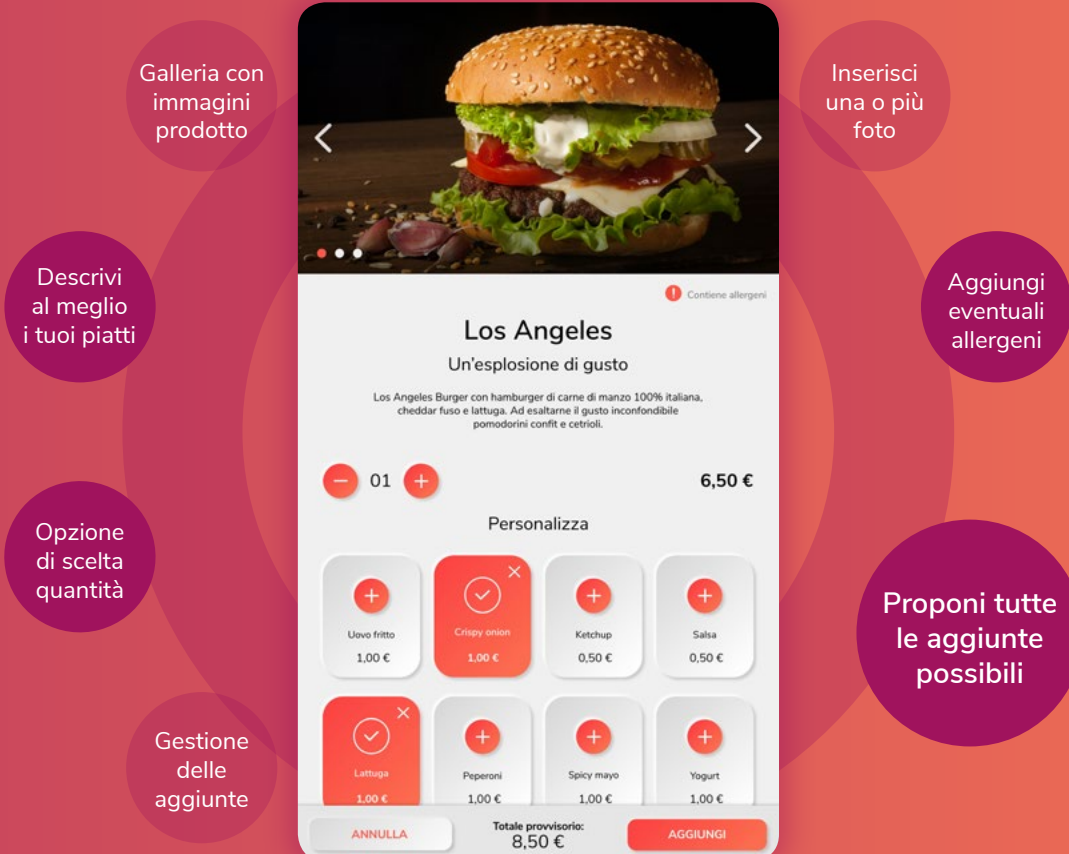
Galleria con immagini prodotto

Inserisci una o più foto

Descrivi al meglio i tuoi piatti

Aggiungi eventuali allergeni

Opzione di scelta quantità

Proponi tutte le aggiunte possibili

Gestione delle aggiunte

Contiene allergeni

Los Angeles

Un'esplosione di gusto

Los Angeles Burger con hamburger di carne di manzo 100% italiana, cheddar fuso e lattuga. Ad esaltarne il gusto inconfondibile pomodorini confit e cetrioli.

01

6,50 €

Personalizza

Uovo fritto
1,00 €

Crispy onion
1,00 €

Ketchup
0,50 €

Salsa
0,50 €

Lattuga
1,00 €

Peperoni
1,00 €

Spicy mayo
1,00 €

Yogurt
1,00 €

ANNULLA

Totale provvisorio:
8,50 €

AGGIUNGI